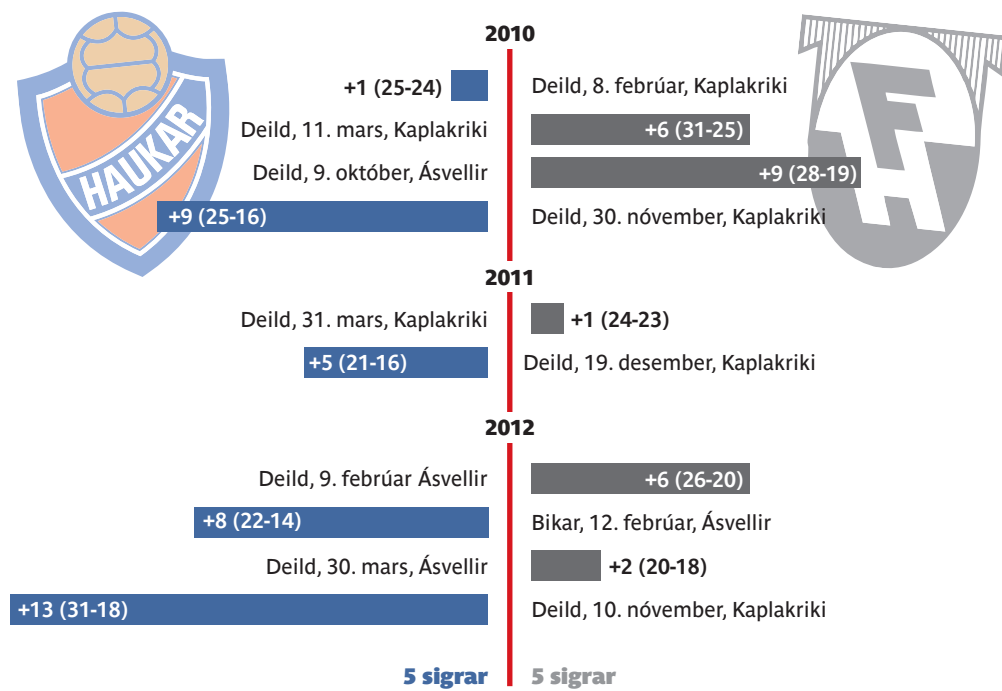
HAUKAR

FH

2010

+1 (25-24)

Deild, 8. febrúar, Kaplakriki

Deild, 11. mars, Kaplakriki

+6 (31-25)

Deild, 9. október, Ásvellir

+9 (28-19)

+9 (25-16)

Deild, 30. nóvember, Kaplakriki

2011

Deild, 31. mars, Kaplakriki

+1 (24-23)

+5 (21-16)

Deild, 19. desember, Kaplakriki

2012

Deild, 9. febrúar Ásvellir

+6 (26-20)

+8 (22-14)

Bikar, 12. febrúar, Ásvellir

Deild, 30. mars, Ásvellir

+2 (20-18)

+13 (31-18)

Deild, 10. nóvember, Kaplakriki

5 sigrar

5 sigrar